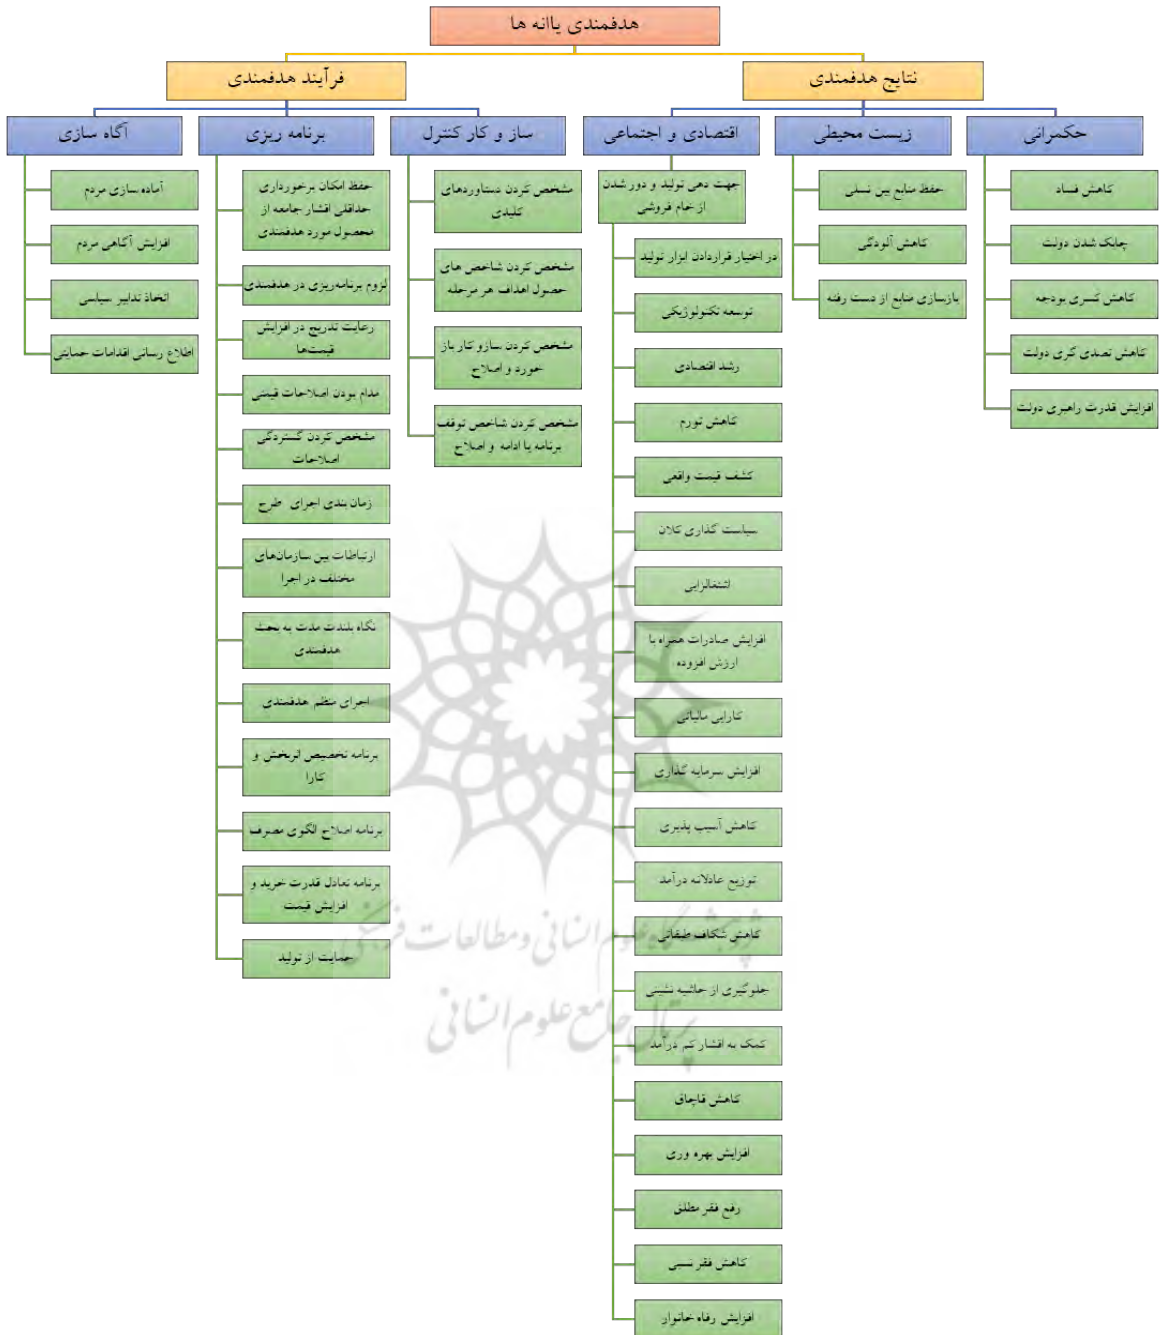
هدفمندی یارانه ها

فرآیند هدفمندی

نتایج هدفمندی

آگاه سازی

آماده سازی مردم

افزایش آگاهی مردم

اتخاذ تدابیر سیاسی

اطلاع رسانی اقدامات حمایتی

برنامه ریزی

حفظ امکان برخورداری حداقلی اقشار جامعه از محصول مورد هدفمندی

لزوم برنامه‌ریزی در هدفمندی

رعایت تدریج در افزایش قیمت‌ها

مداوم بودن اصلاحات قیمتی

مشخص کردن گستردگی اصلاحات

زمان بندی اجرای طرح

ارتباطات بین سازمان‌های مختلف در اجرا

نگاه بلندمدت به بحث هدفمندی

اجرای منظم هدفمندی

برنامه تخصیص اثربخش و کارا

برنامه اصلاح الگوی مصرف

برنامه تعادل قدرت خرید و افزایش قیمت

حمایت از تولید

ساز و کار کنترل

مشخص کردن دستاوردهای کلیدی

مشخص کردن شاخص های حصول اهداف هر مرحله

مشخص کردن سازو کار باز خورد و اصلاح

مشخص کردن شاخص توقف برنامه یا ادامه و اصلاح

اقتصادی و اجتماعی

جهت دهی تولید و دور شدن از خام فروشی

در اختیار قراردادن ابزار تولید

توسعه تکنولوژیکی

رشد اقتصادی

کاهش تورم

کشف قیمت واقعی

سیاست گذاری کلان

اشتغالزایی

افزایش صادرات همراه با ارزش افزوده

کارایی مالیاتی

افزایش سرمایه گذاری

کاهش آسیب پذیری

توزیع عادلانه درآمد

کاهش شکاف طبقاتی

جلوگیری از حاشیه نشینی

کمک به اقشار کم درآمد

کاهش قاچاق

افزایش بهره وری

رفع فقر مطلق

کاهش فقر نسبی

افزایش رفاه خانوار

زیست محیطی

حفظ منابع بین نسلی

کاهش آلودگی

بازسازی منابع از دست رفته

حکمرانی

کاهش فساد

چابک شدن دولت

کاهش کسری بودجه

کاهش تصدی گری دولت

افزایش قدرت راهبری دولت

پژوهشگاه علوم انسانی و مطالعات فرهنگی
پرتال جامع علوم انسانی